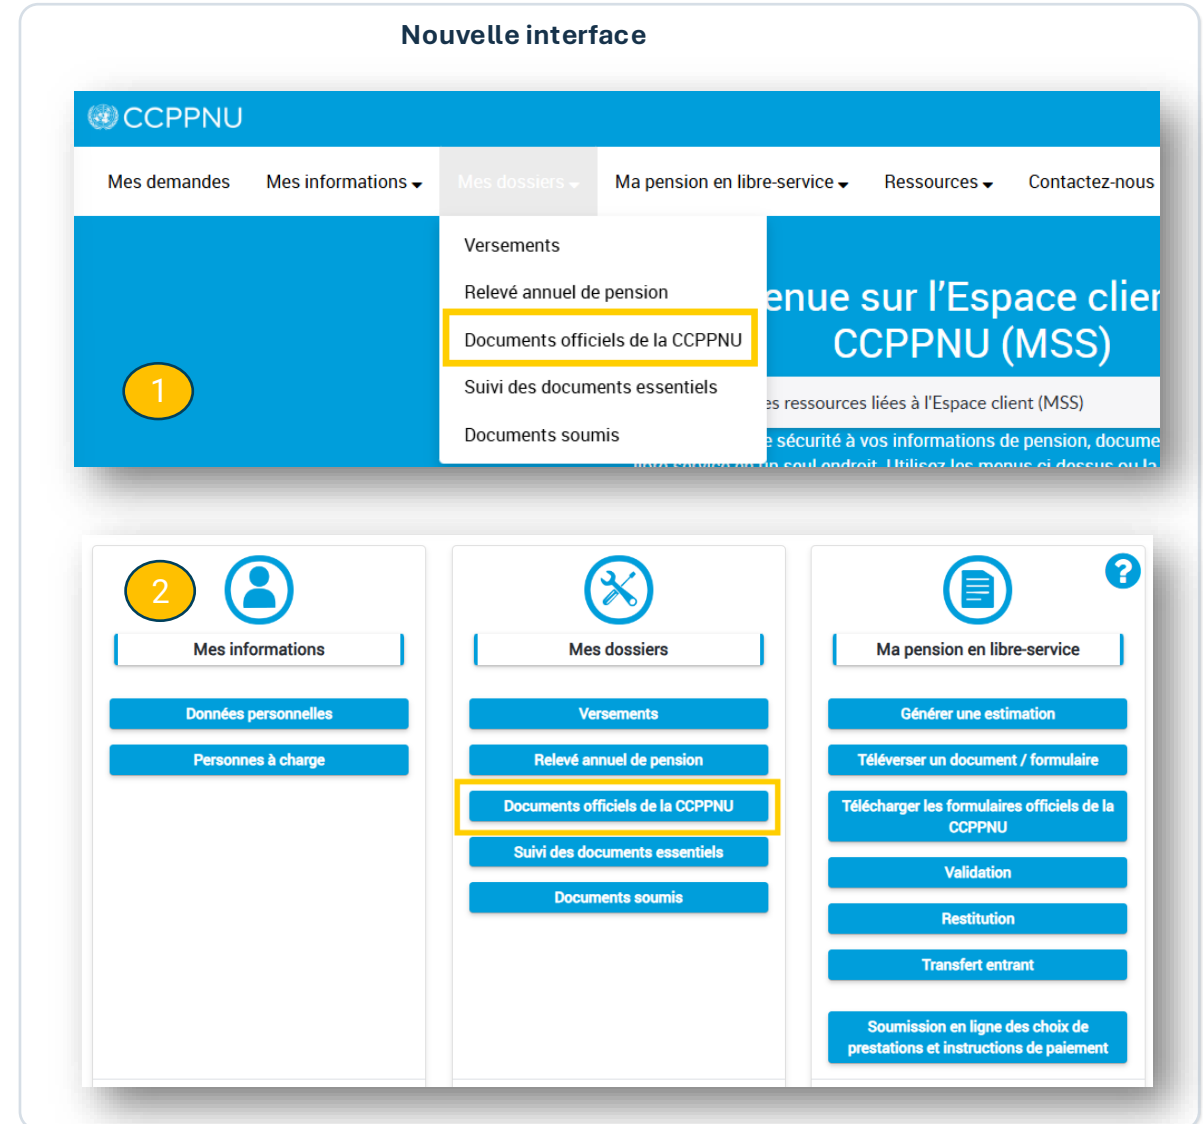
Nouvelle interface

CCPPNU

Mes demandes Mes informations Mes dossiers Ma pension en libre-service Ressources Contactez-nous

Versements
Relevé annuel de pension
Documents officiels de la CCPPNU
Suivi des documents essentiels
Documents soumis

enue sur l'Espace clier
CCPPNU (MSS)

es ressources liées à l'Espace client (MSS)

e sécurité à vos informations de pension, docume
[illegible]

1

2

Mes informations
Données personnelles
Personnes à charge

Mes dossiers
Versements
Relevé annuel de pension
Documents officiels de la CCPPNU
Suivi des documents essentiels
Documents soumis

?

Ma pension en libre-service
Générer une estimation
Téléverser un document / formulaire
Télécharger les formulaires officiels de la CCPPNU
Validation
Restitution
Transfert entrant
Soumission en ligne des choix de prestations et instructions de paiement